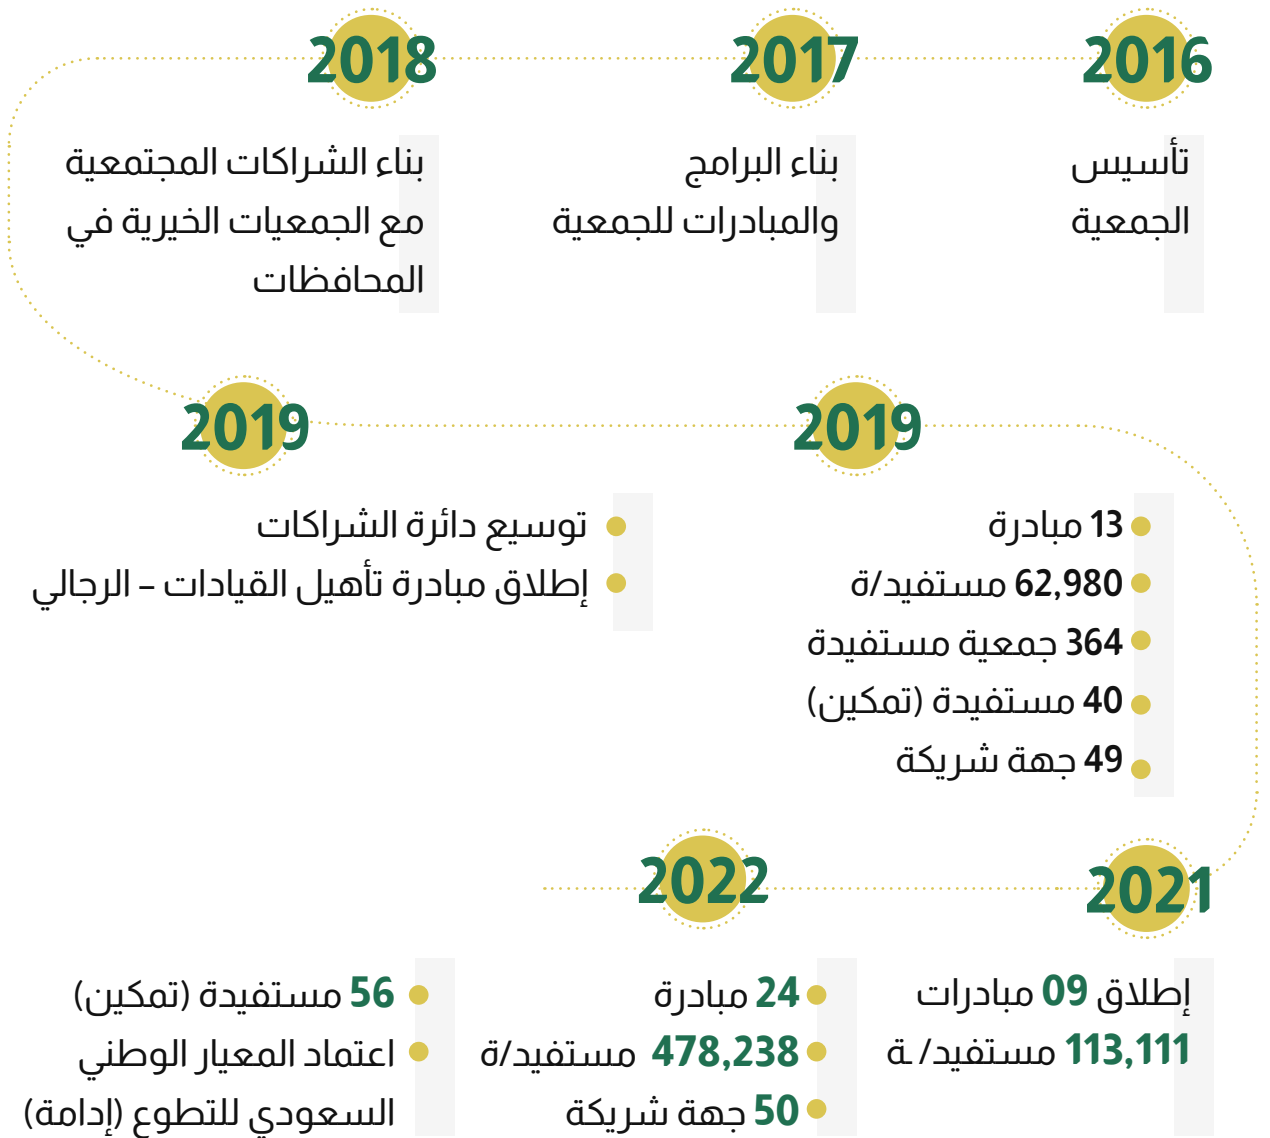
2016
تأسيس الجمعية

2017
بناء البرامج والمبادرات للجمعية

2018
بناء الشراكات المجتمعية مع الجمعيات الخيرية في المحافظات

2019
13 مبادرة
62,980 مستفيد/ة
364 جمعية مستفيدة
40 مستفيدة (تمكين)
49 جهة شريكة

2019
توسيع دائرة الشراكات
إطلاق مبادرة تأهيل القيادات – الرجالي

2021
إطلاق 09 مبادرات
113,111 مستفيد/ ـة

2022
24 مبادرة
478,238 مستفيد/ة
50 جهة شريكة

56 مستفيدة (تمكين)
اعتماد المعيار الوطني السعودي للتطوع (إدامة)